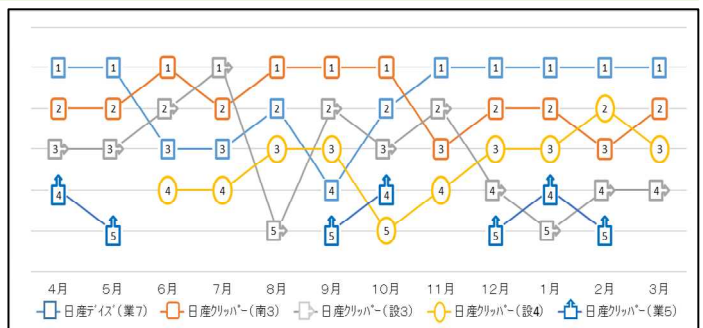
1 1 1 1 1 1 1 1 1 1 1 1
2 2 2 2 2 2 2 2 2 2 2 2
3 3 3 3 3 3 3 3 3 3 3 3
4 4 4 4 4 4 4 4 4 4 4
5 5 5 5 5 5 5 5 5

4月 5月 6月 7月 8月 9月 10月 11月 12月 1月 2月 3月

日産デイズ(業7) 日産クリッパー(南3) 日産クリッパー(設3) 日産クリッパー(設4) 日産クリッパー(業5)